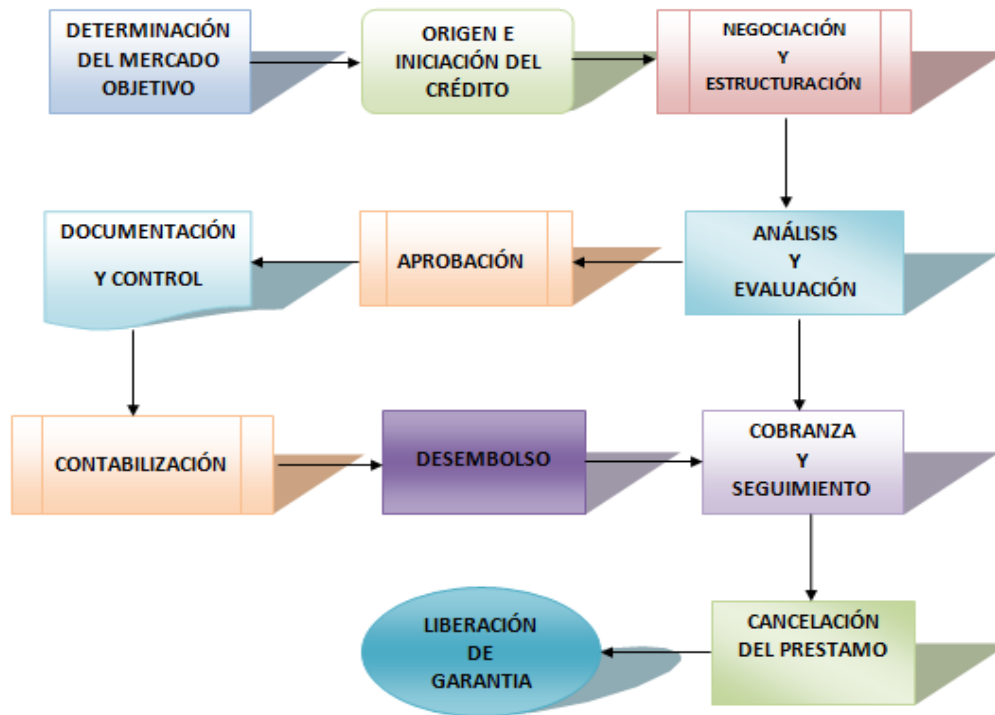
DETERMINACIÓN DEL MERCADO OBJETIVO

ORIGEN E INICIACIÓN DEL CRÉDITO

NEGOCIACIÓN Y ESTRUCTURACIÓN

ANÁLISIS Y EVALUACIÓN

APROBACIÓN

DOCUMENTACIÓN Y CONTROL

CONTABILIZACIÓN

DESEMBOLSO

COBRANZA Y SEGUIMIENTO

CANCELACIÓN DEL PRESTAMO

LIBERACIÓN DE GARANTIA